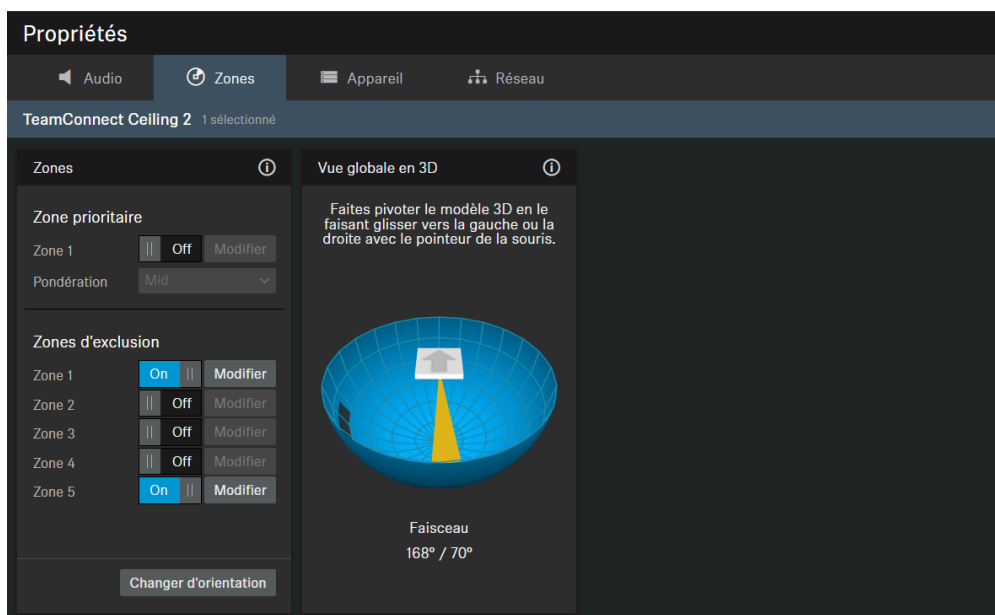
Propriétés

Audio
Zones
Appareil
Réseau

TeamConnect Ceiling 2 1 sélectionné

Zones

Zone prioritaire

Zone 1 || Off Modifier

Pondération Mid

Zones d'exclusion

Zone 1 On || Modifier
Zone 2 || Off Modifier
Zone 3 || Off Modifier
Zone 4 || Off Modifier
Zone 5 On || Modifier

Changer d'orientation

Vue globale en 3D

Faites pivoter le modèle 3D en le faisant glisser vers la gauche ou la droite avec le pointeur de la souris.

Faisceau
168° / 70°